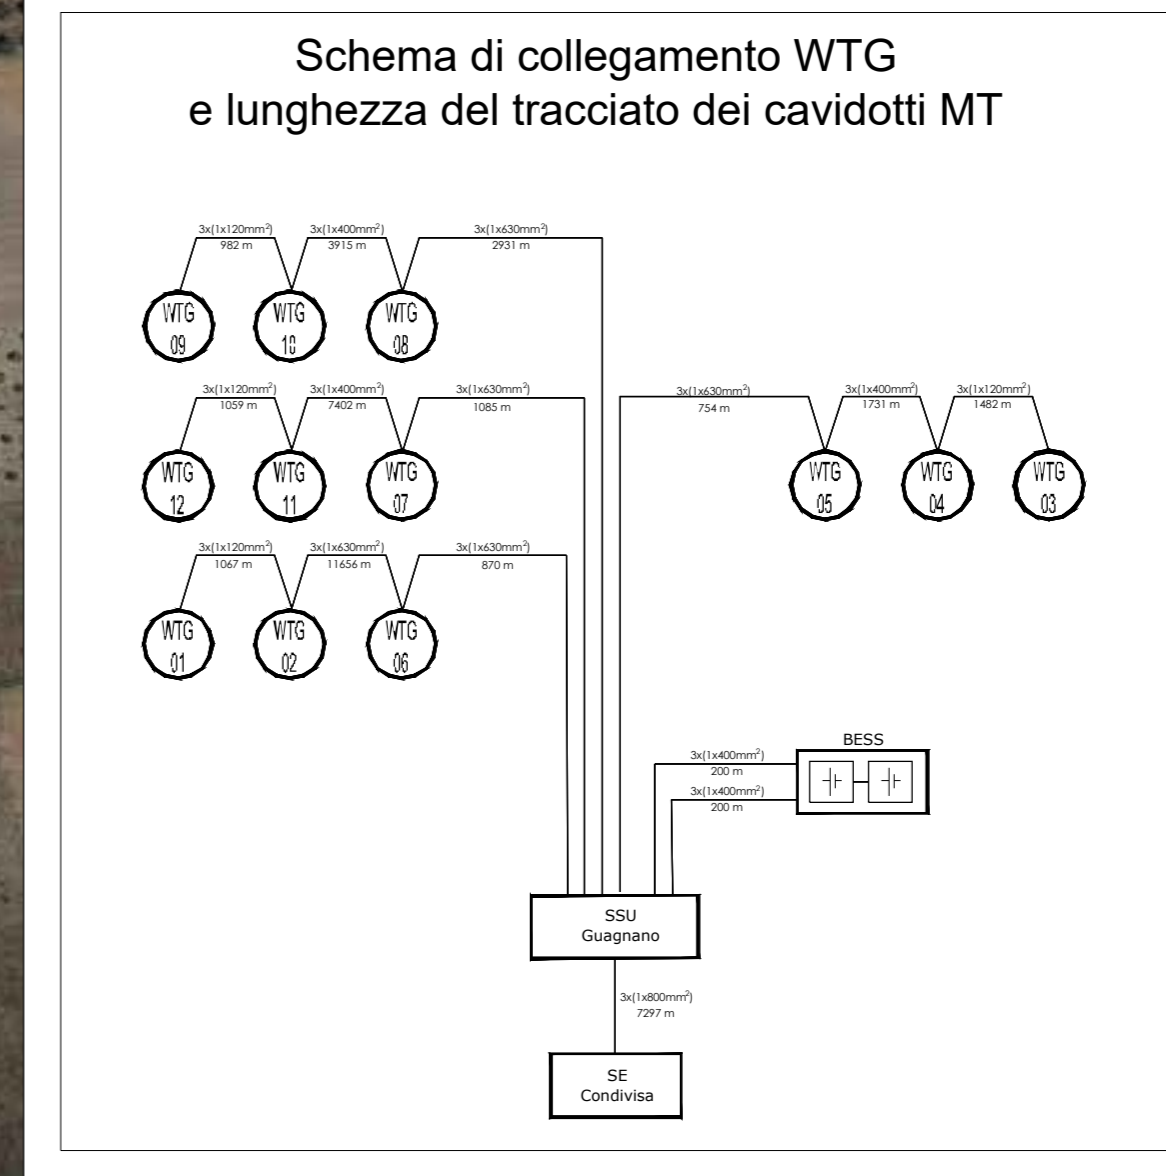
Schema di collegamento WTG
e lunghezza del tracciato dei cavidotti MT

3x(1x120mm$^2$)
982 m

3x(1x400mm$^2$)
3915 m

3x(1x630mm$^2$)
2931 m

WTG 09

WTG 10

WTG 08

3x(1x120mm$^2$)
1059 m

3x(1x400mm$^2$)
7402 m

3x(1x630mm$^2$)
1085 m

WTG 12

WTG 11

WTG 07

3x(1x630mm$^2$)
754 m

3x(1x400mm$^2$)
1731 m

3x(1x120mm$^2$)
1482 m

WTG 05

WTG 04

WTG 03

3x(1x120mm$^2$)
1067 m

3x(1x630mm$^2$)
11656 m

3x(1x630mm$^2$)
870 m

WTG 01

WTG 02

WTG 06

BESS

3x(1x400mm$^2$)
200 m

3x(1x400mm$^2$)
200 m

SSU
Guagnano

3x(1x800mm$^2$)
7297 m

SE
Condivisa